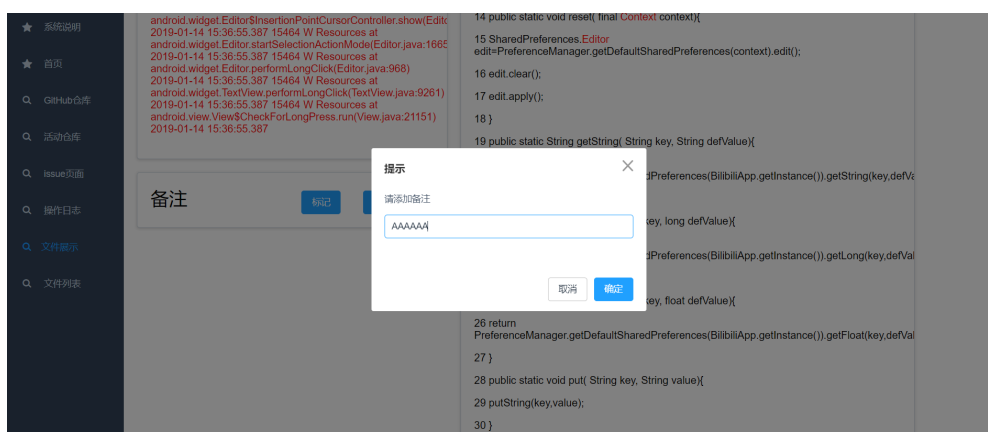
系统说明

首页

GitHub仓库

活动仓库

Issue页面

操作日志

文件展示

文件列表

android.widget.Editor$InsertionPointCursorController.show(Edito
2019-01-14 15:36:55.387 15464 W Resources at
android.widget.Editor.startSelectionActionMode(Editor.java:1665
2019-01-14 15:36:55.387 15464 W Resources at
android.widget.Editor.performLongClick(Editor.java:968)
2019-01-14 15:36:55.387 15464 W Resources at
android.widget.TextView.performLongClick(TextView.java:9261)
2019-01-14 15:36:55.387 15464 W Resources at
android.view.View$CheckForLongPress.run(View.java:21151)
2019-01-14 15:36:55.387

备注

标记

14 public static void reset( final Context context){

15 SharedPreferences.Editor edit=PreferenceManager.getDefaultSharedPreferences(context).edit();

16 edit.clear();

17 edit.apply();

18 }

19 public static String getString( String key, String defValue){

dPreferences(BilibiliApp.getInstance()).getString(key,defVa

key, long defValue){

dPreferences(BilibiliApp.getInstance()).getLong(key,defVal

key, float defValue){

26 return PreferenceManager.getDefaultSharedPreferences(BilibiliApp.getInstance()).getFloat(key,defVal

27 }

28 public static void put( String key, String value){

29 putString(key,value);

30 }

提示

请添加备注

AAAAAA

取消

确定